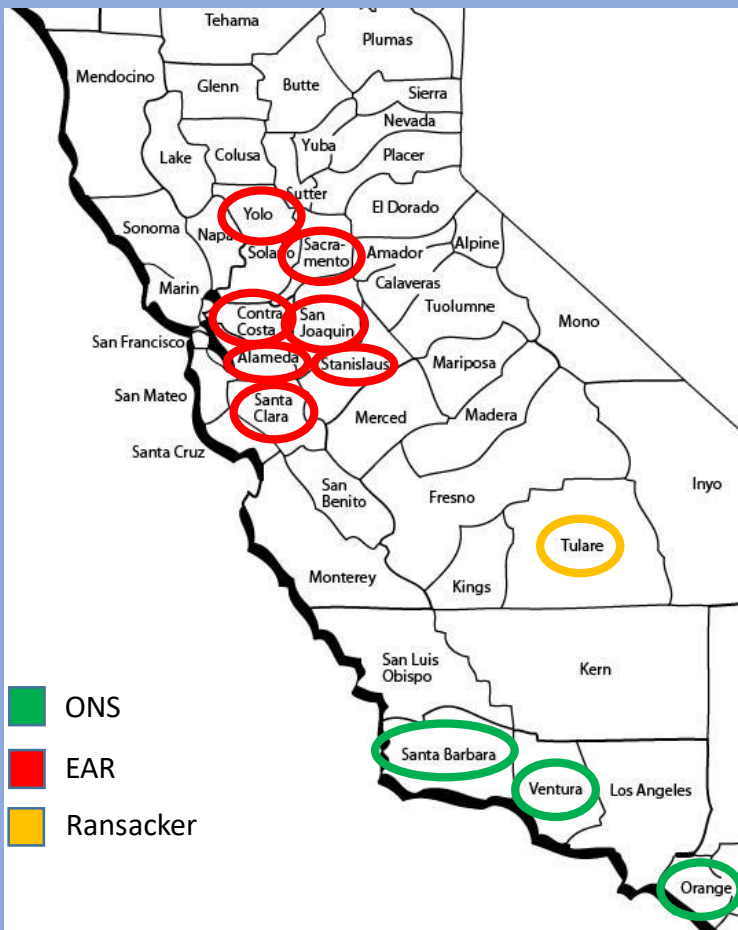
Tehama
Plumas
Mendocino
Glenn
Butte
Sierra
Nevada
Lake
Colusa
Yuba
Placer
Sutter
Yolo
El Dorado
Sonoma
Napa
Solano
Sacramento
Amador
Alpine
Calaveras
Marin
Contra Costa
San Joaquin
Tuolumne
Mono
San Francisco
Alameda
Stanislaus
Mariposa
San Mateo
Santa Clara
Merced
Madera
Santa Cruz
San Benito
Fresno
Inyo
Tulare
Monterey
Kings
San Luis Obispo
Kern
Santa Barbara
Ventura
Los Angeles
Orange

ONS
EAR
Ransacker